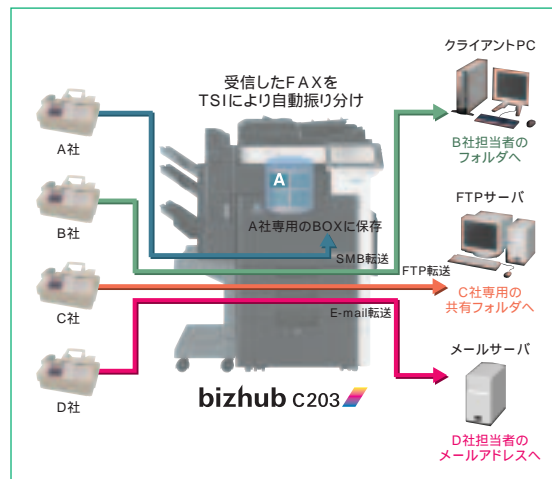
受信したFAXを
TSIにより自動振り分け

A社

B社

C社

D社

A

A社専用のBOXに保存

SMB転送

FTP転送

E-mail転送

クライアントPC

B社担当者の
フォルダへ

FTPサーバ

C社専用の
共有フォルダへ

メールサーバ

D社担当者の
メールアドレスへ

bizhub C203